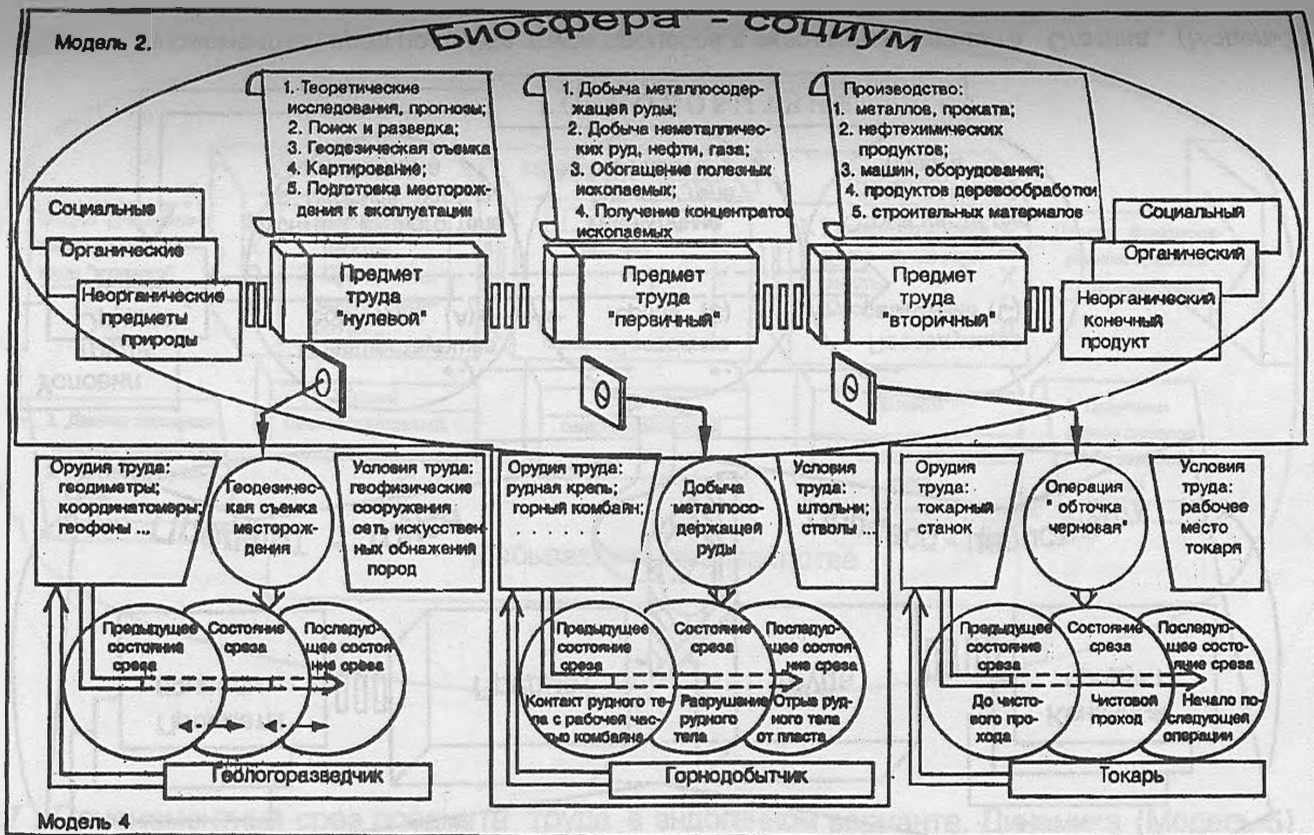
Модель 2.

Биосфера - социум

1. Теоретические исследования, прогнозы;
2. Поиск и разведка;
3. Геодезическая съемка
4. Картирование;
5. Подготовка месторождения к эксплуатации

1. Добыча металлосодержащей руды;
2. Добыча неметаллических руд, нефти, газа;
3. Обогащение полезных ископаемых;
4. Получение концентратов ископаемых

Производство:
1. металлов, проката;
2. нефтехимических продуктов;
3. машин, оборудования;
4. продуктов деревообработки
5. строительных материалов

Социальные
Органические
Неорганические предметы природы

Предмет труда "нулевой"

Предмет труда "первичный"

Предмет труда "вторичный"

Социальный
Органический
Неорганический конечный продукт

Θ

Θ

Θ

Орудия труда: геодиметры; координатомеры; геофоны ...

Геодезическая съемка месторождения

Условия труда: геофизические сооружения сеть искусственных обнажений пород

Предыдущее состояние среза
Состояние среза
Последующее состояние среза

Геологоразведчик

Орудия труда: рудная крепь; горный комбайн; . . . . . .

Добыча металлосодержащей руды

Условия труда: штольни; стволы ...

Предыдущее состояние среза
Состояние среза
Последующее состояние среза
Контакт рудного тела с рабочей частью комбайна
Разрушение рудного тела
Отрыв рудного тела от пласта

Горнодобытчик

Орудия труда: токарный станок

Операция "обточка черновая"

Условия труда: рабочее место токаря

Предыдущее состояние среза
Состояние среза
Последующее состояние среза
До чистового прохода
Чистовой проход
Начало последующей операции

Токарь

Модель 4